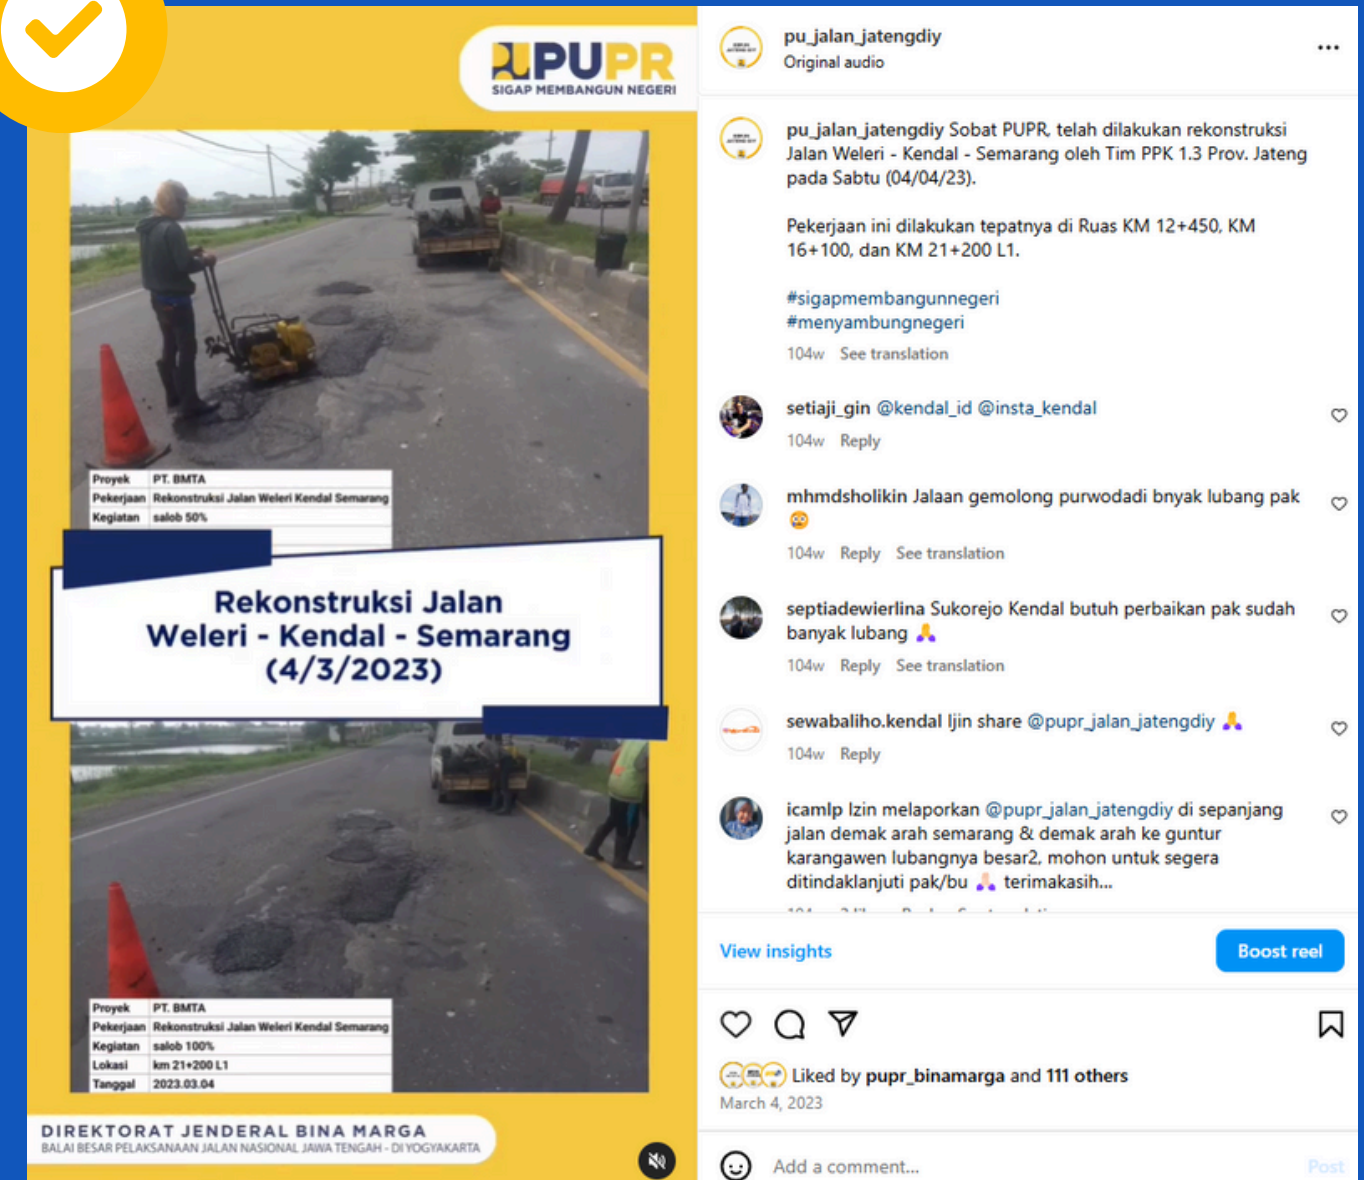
PUPR
SIGAP MEMBANGUN NEGERI

| Proyek | PT. BMTA |
|---|---|
| Pekerjaan | Rekonstruksi Jalan Weleri Kendal Semarang |
| Kegiatan | salob 50% |

Rekonstruksi Jalan Weleri - Kendal - Semarang (4/3/2023)

| Proyek | PT. BMTA |
|---|---|
| Pekerjaan | Rekonstruksi Jalan Weleri Kendal Semarang |
| Kegiatan | salob 100% |
| Lokasi | km 21+200 L1 |
| Tanggal | 2023.03.04 |

DIREKTORAT JENDERAL BINA MARGA
BALAI BESAR PELAKSANAAN JALAN NASIONAL JAWA TENGAH - DI YOGYAKARTA

pu_jalan_jatengdiy
Original audio

pu_jalan_jatengdiy Sobat PUPR, telah dilakukan rekonstruksi Jalan Weleri - Kendal - Semarang oleh Tim PPK 1.3 Prov. Jateng pada Sabtu (04/04/23).

Pekerjaan ini dilakukan tepatnya di Ruas KM 12+450, KM 16+100, dan KM 21+200 L1.

#sigapmembangunnegeri
#menyambungnegeri
104w See translation

setiaji_gin @kendal_id @insta_kendal
104w Reply

mhmdsholikin Jalaan gemolong purwodadi bnyak lubang pak 😳
104w Reply See translation

septiadewierlina Sukorejo Kendal butuh perbaikan pak sudah banyak lubang 🙏
104w Reply See translation

sewabaliho.kendal Ijin share @pupr_jalan_jatengdiy 🙏
104w Reply

icamlp Izin melaporkan @pupr_jalan_jatengdiy di sepanjang jalan demak arah semarang & demak arah ke guntur karangawen lubangnya besar2, mohon untuk segera ditindaklanjuti pak/bu 🙏 terimakasih...
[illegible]

View insights
Boost reel

Liked by pupr_binamarga and 111 others
March 4, 2023

Add a comment...
Post